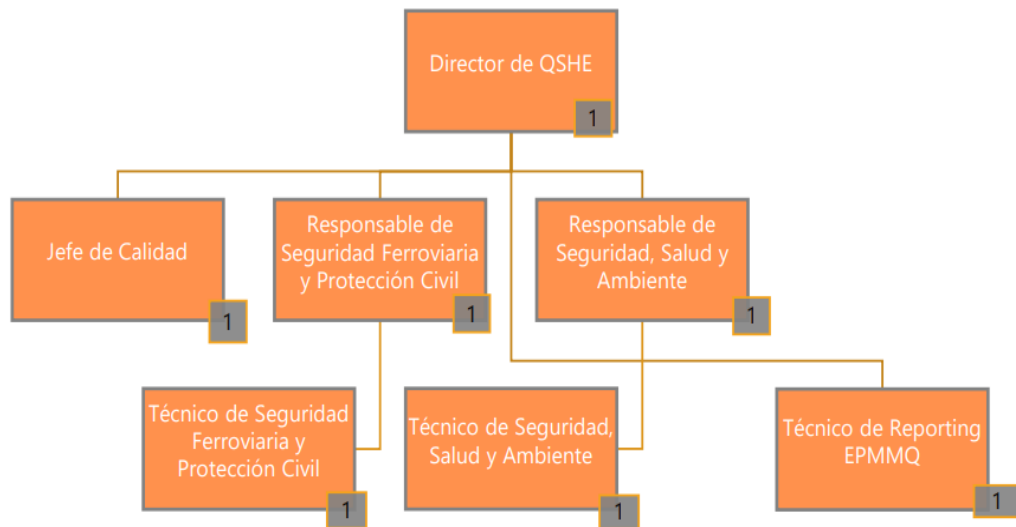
Director de QSHE
1

Jefe de Calidad
1

Responsable de Seguridad Ferroviaria y Protección Civil
1

Responsable de Seguridad, Salud y Ambiente
1

Técnico de Seguridad Ferroviaria y Protección Civil
1

Técnico de Seguridad, Salud y Ambiente
1

Técnico de Reporting EPMMQ
1